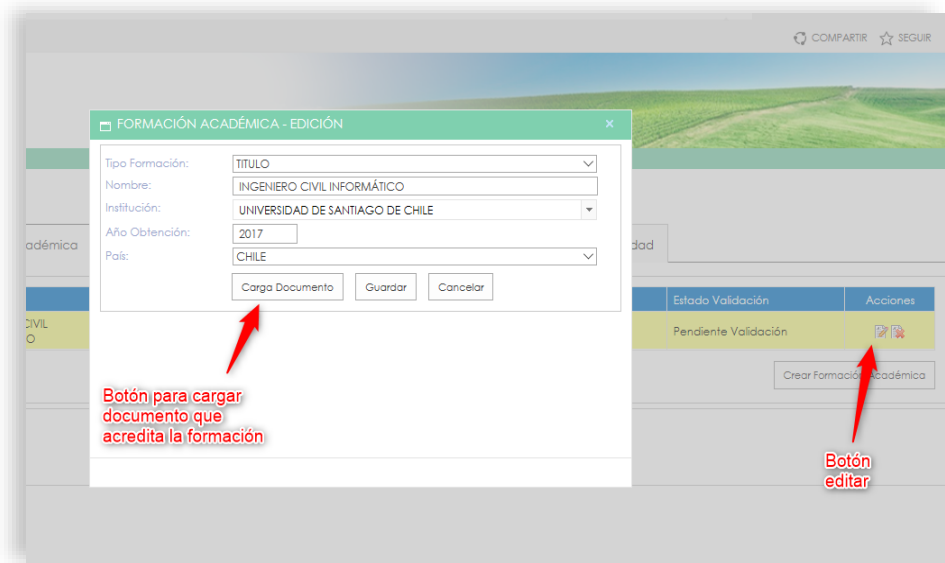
COMPARTIR SEGUIR

FORMACIÓN ACADÉMICA - EDICIÓN ×

Tipo Formación: TITULO
Nombre: INGENIERO CIVIL INFORMÁTICO
Institución: UNIVERSIDAD DE SANTIAGO DE CHILE
Año Obtención: 2017
País: CHILE

Carga Documento Guardar Cancelar

adémica

dad

| | Estado Validación | Acciones |
|---|---|---|
| CIVIL O | Pendiente Validación | |

Crear Formació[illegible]cadémica

Botón para cargar documento que acredita la formación

Botón editar